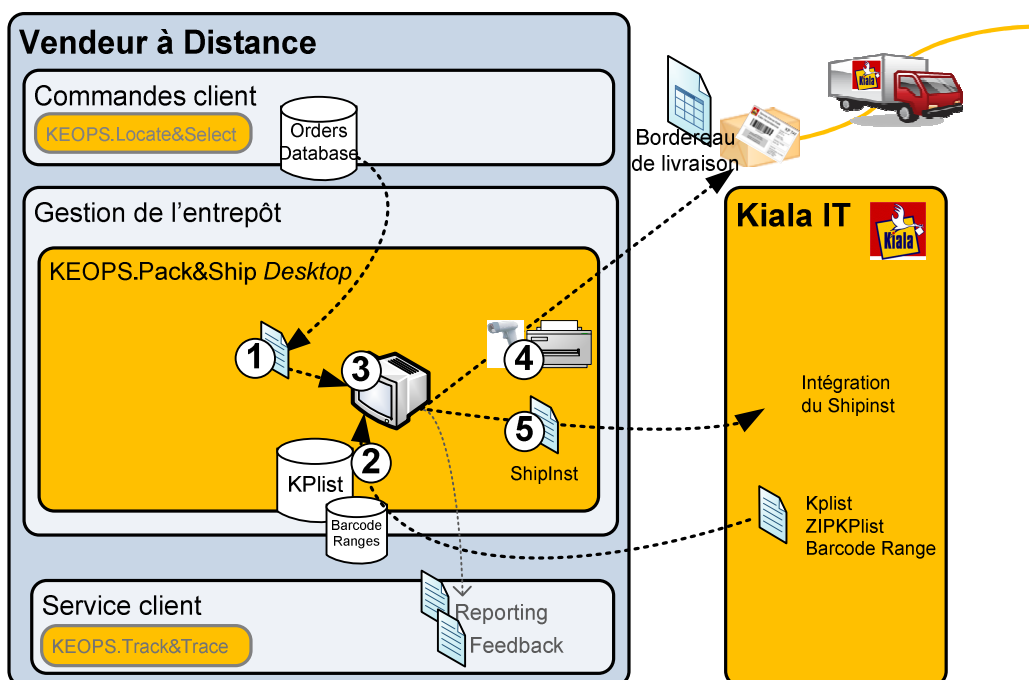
Vendeur à Distance

Commandes client

KEOPS.Locate&Select

Orders Database

Gestion de l'entrepôt

KEOPS.Pack&Ship *Desktop*

1

3

4

5

2

KPlist

Barcode Ranges

ShipInst

Service client

KEOPS.Track&Trace

Reporting

Feedback

Bordereau de livraison

Kiala

Kiala IT

Kiala

Intégration du Shipinst

Kplist
ZIPKPlist
Barcode Range